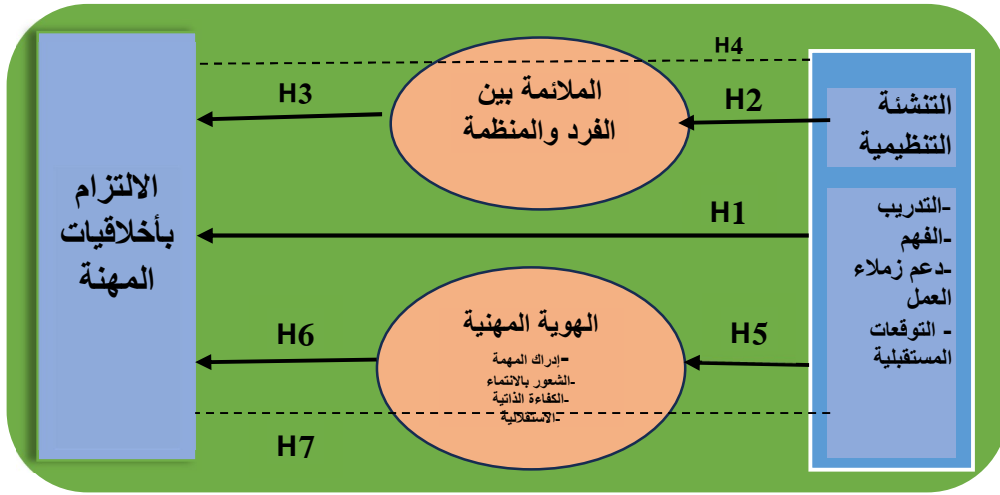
الالتزام بأخلاقيات المهنة

H4

H3

الملائمة بين الفرد والمنظمة

H2

التنشئة التنظيمية

H1

-التدريب
-الفهم
-دعم زملاء العمل
- التوقعات المستقبلية

H6

الهوية المهنية
-إدراك المهمة
-الشعور بالانتماء
-الكفاءة الذاتية
-الاستقلالية

H5

H7